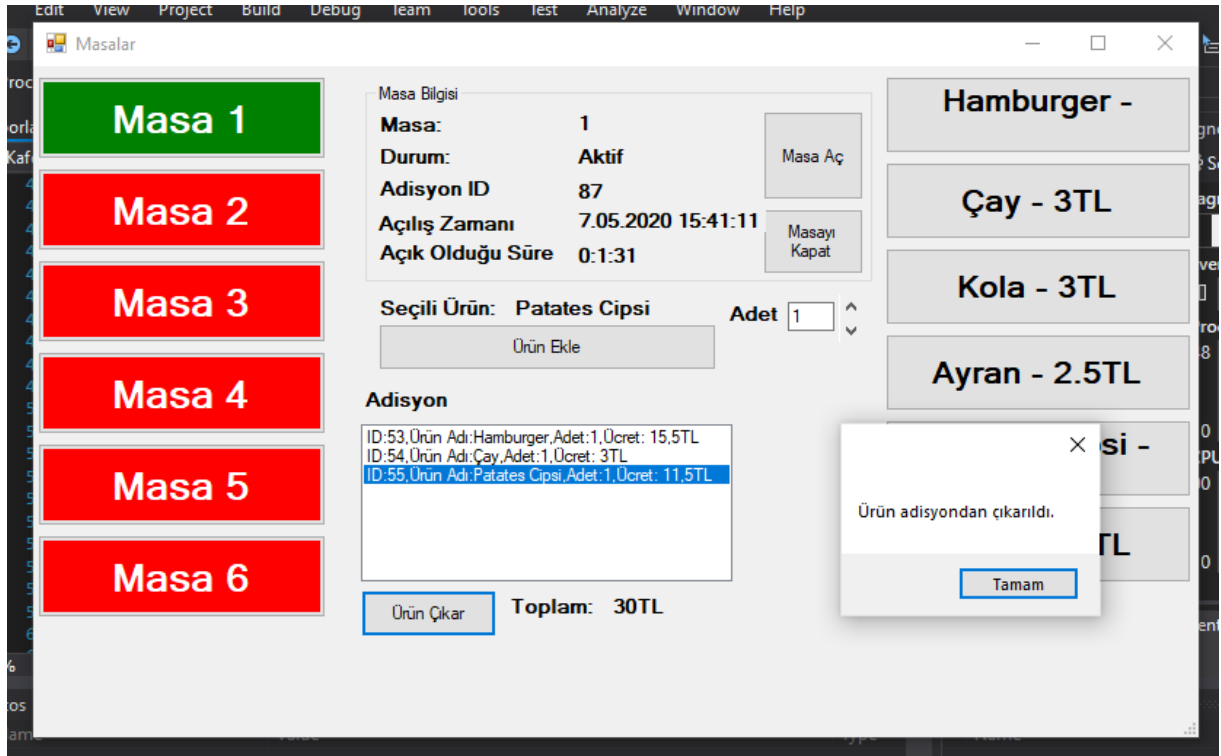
Edit View Project Build Debug Team Tools Test Analyze Window Help

Masalar

Masa 1
Masa 2
Masa 3
Masa 4
Masa 5
Masa 6

Masa Bilgisi
Masa: 1
Durum: Aktif
Adisyon ID 87
Açılış Zamanı 7.05.2020 15:41:11
Açık Olduğu Süre 0:1:31

Masa Aç
Masayı Kapat

Seçili Ürün: Patates Cipsi
Adet 1
Ürün Ekle

Adisyon
ID:53,Ürün Adı:Hamburger,Adet:1,Ücret: 15,5TL
ID:54,Ürün Adı:Çay,Adet:1,Ücret: 3TL
ID:55,Ürün Adı:Patates Cipsi,Adet:1,Ücret: 11,5TL

Ürün Çıkar
Toplam: 30TL

Hamburger -
Çay - 3TL
Kola - 3TL
Ayran - 2.5TL
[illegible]si -
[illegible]TL

Ürün adisyondan çıkarıldı.
Tamam